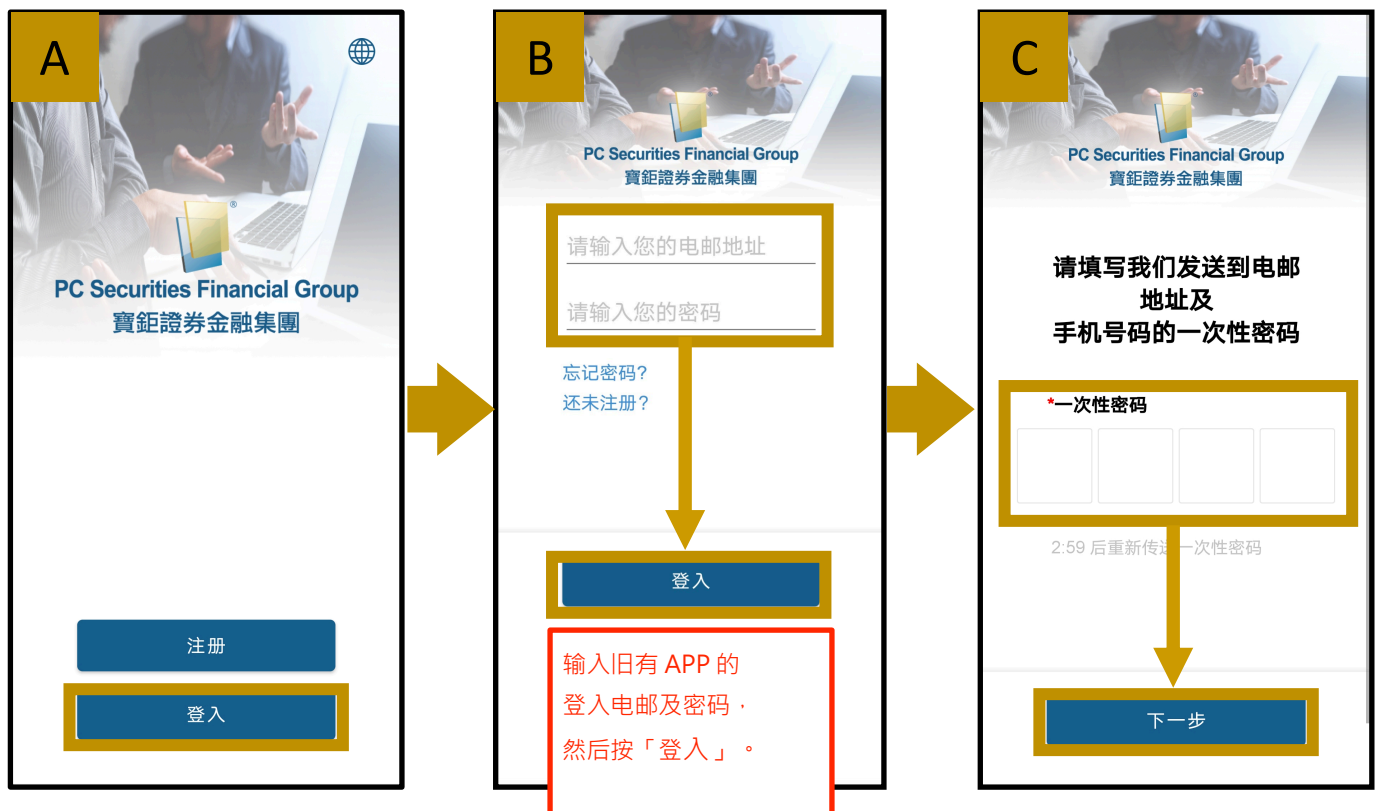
A

PC Securities Financial Group
寶鉅證券金融集團

注册

登入

B

PC Securities Financial Group
寶鉅證券金融集團

请输入您的电邮地址

请输入您的密码

忘记密码?
还未注册?

登入

输入旧有 APP 的登入电邮及密码，然后按「登入」。

C

PC Securities Financial Group
寶鉅證券金融集團

请填写我们发送到电邮地址及手机号码的一次性密码

*一次性密码

2:59 后重新传送一次性密码

下一步